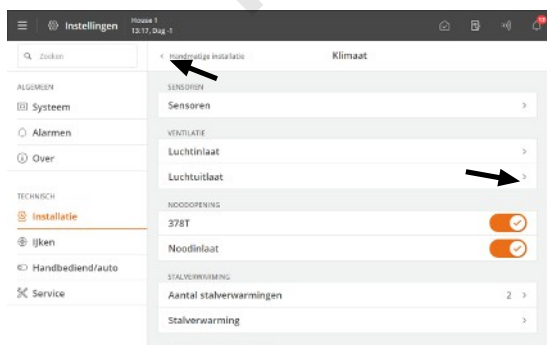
Instellingen House 1 13:17, Dag -1

Zoeken

ALGEMEEN
Systeem
Alarmen
Over

TECHNISCH
Installatie
IJken
Handbediend/auto
Service

< Handmatige installatie
Klimaat

SENSOREN
Sensoren >

VENTILATIE
Luchtinlaat >
Luchtuitlaat >

NOODOPENING
378T
Noodinlaat

STALVERWARMING
Aantal stalverwarmingen 2 >
Stalverwarming >